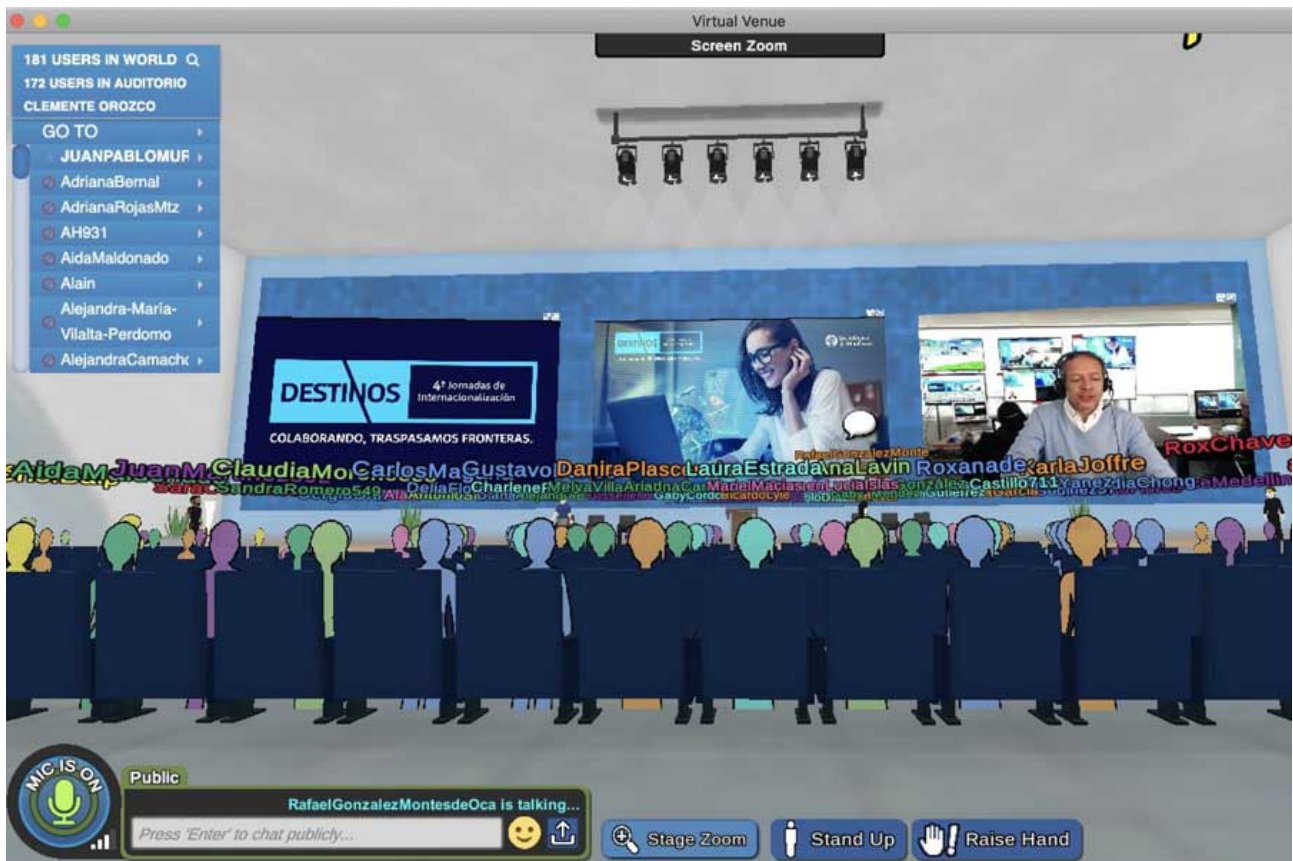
Virtual Venue

Screen Zoom

181 USERS IN WORLD
172 USERS IN AUDITORIO
CLEMENTE OROZCO
GO TO
JUANPABLOMUR
AdrianaBernal
AdrianaRojasMtz
AH931
AidaMaldonado
Alain
Alejandra-María-Vilalta-Perdomo
AlejandraCamacho

DESTINOS 4ª Jornadas de Internacionalización
COLABORANDO, TRASPASAMOS FRONTERAS.

DESTINOS

RafaelGonzalezMonte
AidaM JuanM ClaudiaMo CarlosMa Gustavo DaniraPlasc LauraEstrada AnaLavin Roxanade KarlaJoffre RoxChave
SandraRomero549 DeliaFlo Charlene MelvaVilla AriadnaCa MarielMacias LucialSlas Gonzalez Castillo711 Yanez DiaChong aMedellin
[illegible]

MIC IS ON
Public
RafaelGonzalezMontesdeOca is talking...
Press 'Enter' to chat publicly...
Stage Zoom
Stand Up
Raise Hand